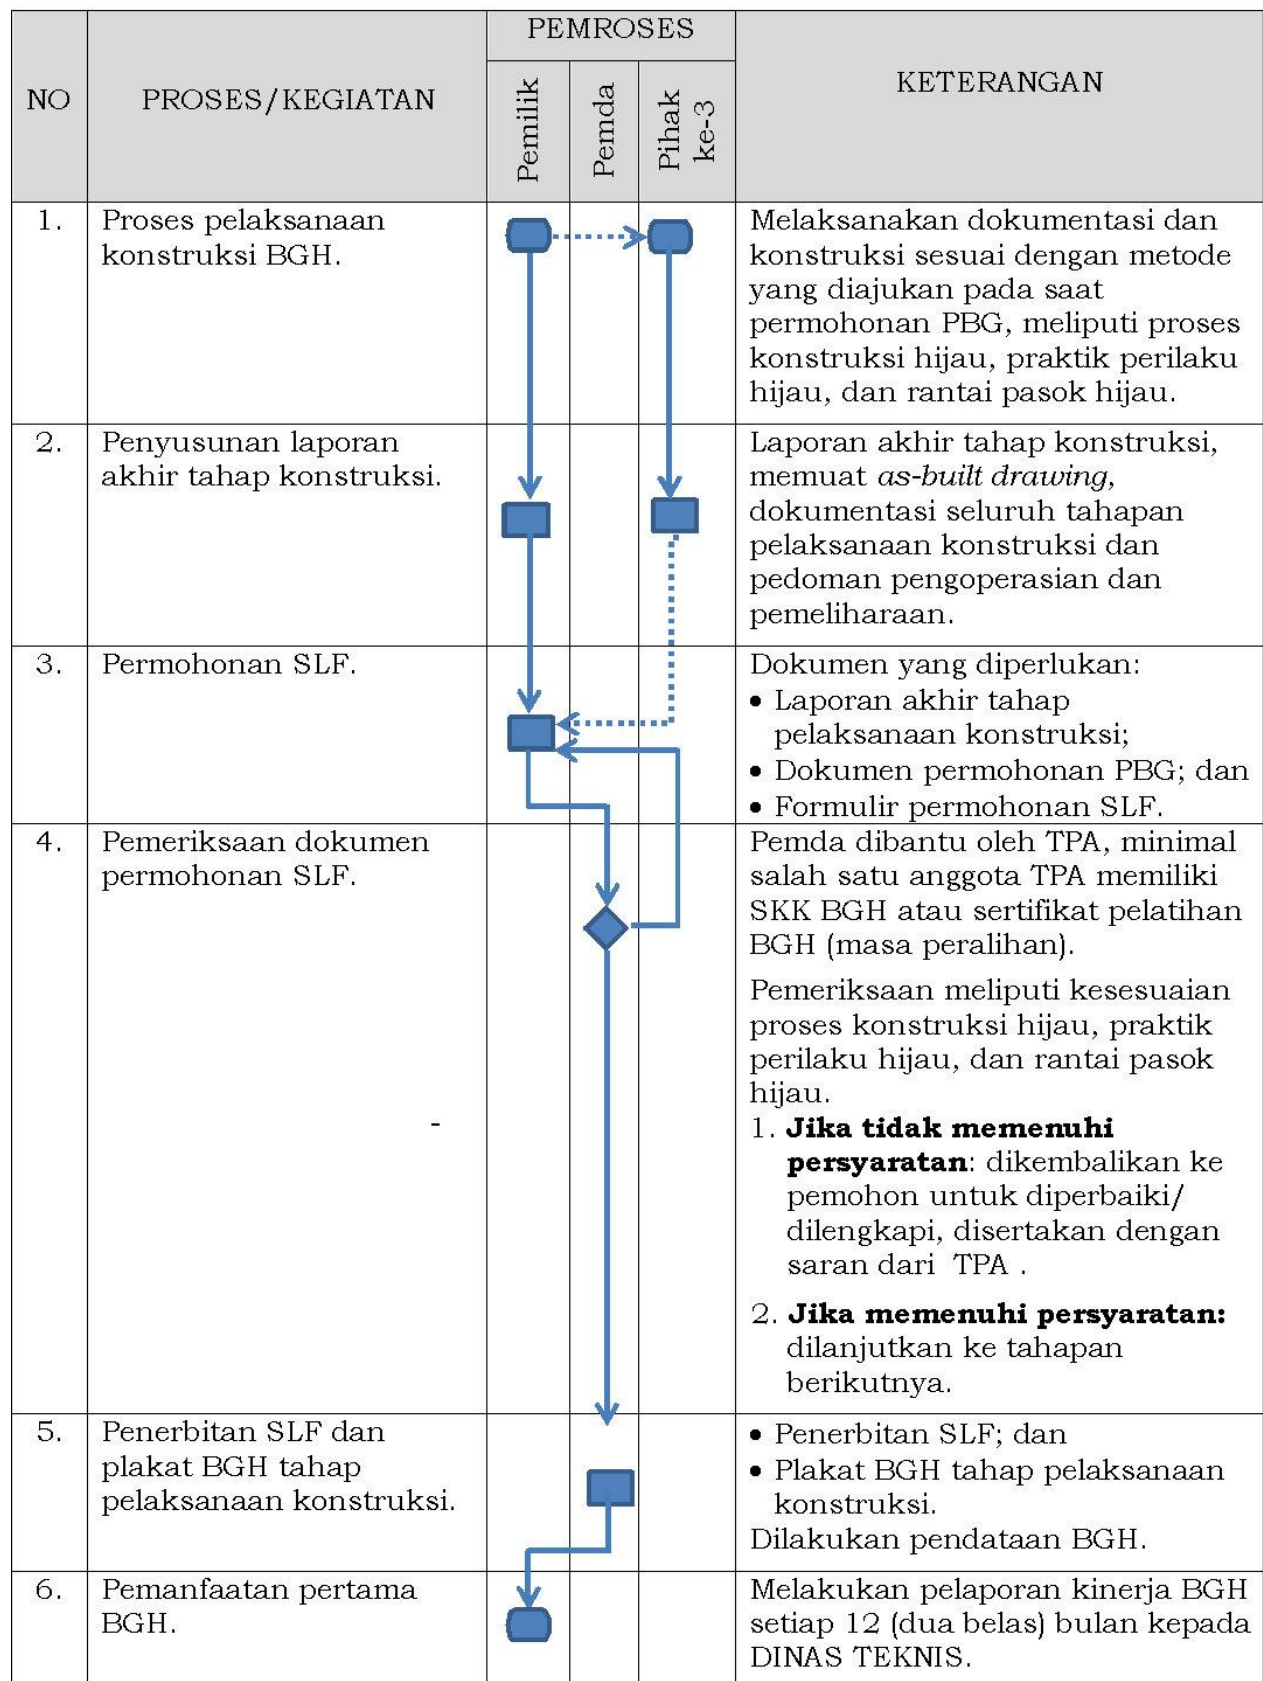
| NO | PROSES/KEGIATAN | PEMROSES Pemilik | PEMROSES Pemda | PEMROSES Pihak ke-3 | KETERANGAN |
|---|---|---|---|---|---|
| 1. | Proses pelaksanaan konstruksi BGH. | | | | Melaksanakan dokumentasi dan konstruksi sesuai dengan metode yang diajukan pada saat permohonan PBG, meliputi proses konstruksi hijau, praktik perilaku hijau, dan rantai pasok hijau. |
| 2. | Penyusunan laporan akhir tahap konstruksi. | | | | Laporan akhir tahap konstruksi, memuat *as-built drawing*, dokumentasi seluruh tahapan pelaksanaan konstruksi dan pedoman pengoperasian dan pemeliharaan. |
| 3. | Permohonan SLF. | | | | Dokumen yang diperlukan: • Laporan akhir tahap pelaksanaan konstruksi; • Dokumen permohonan PBG; dan • Formulir permohonan SLF. |
| 4. | Pemeriksaan dokumen permohonan SLF. - | | | | Pemda dibantu oleh TPA, minimal salah satu anggota TPA memiliki SKK BGH atau sertifikat pelatihan BGH (masa peralihan). Pemeriksaan meliputi kesesuaian proses konstruksi hijau, praktik perilaku hijau, dan rantai pasok hijau. 1. **Jika tidak memenuhi persyaratan**: dikembalikan ke pemohon untuk diperbaiki/ dilengkapi, disertakan dengan saran dari TPA . 2. **Jika memenuhi persyaratan:** dilanjutkan ke tahapan berikutnya. |
| 5. | Penerbitan SLF dan plakat BGH tahap pelaksanaan konstruksi. | | | | • Penerbitan SLF; dan • Plakat BGH tahap pelaksanaan konstruksi. Dilakukan pendataan BGH. |
| 6. | Pemanfaatan pertama BGH. | | | | Melakukan pelaporan kinerja BGH setiap 12 (dua belas) bulan kepada DINAS TEKNIS. |